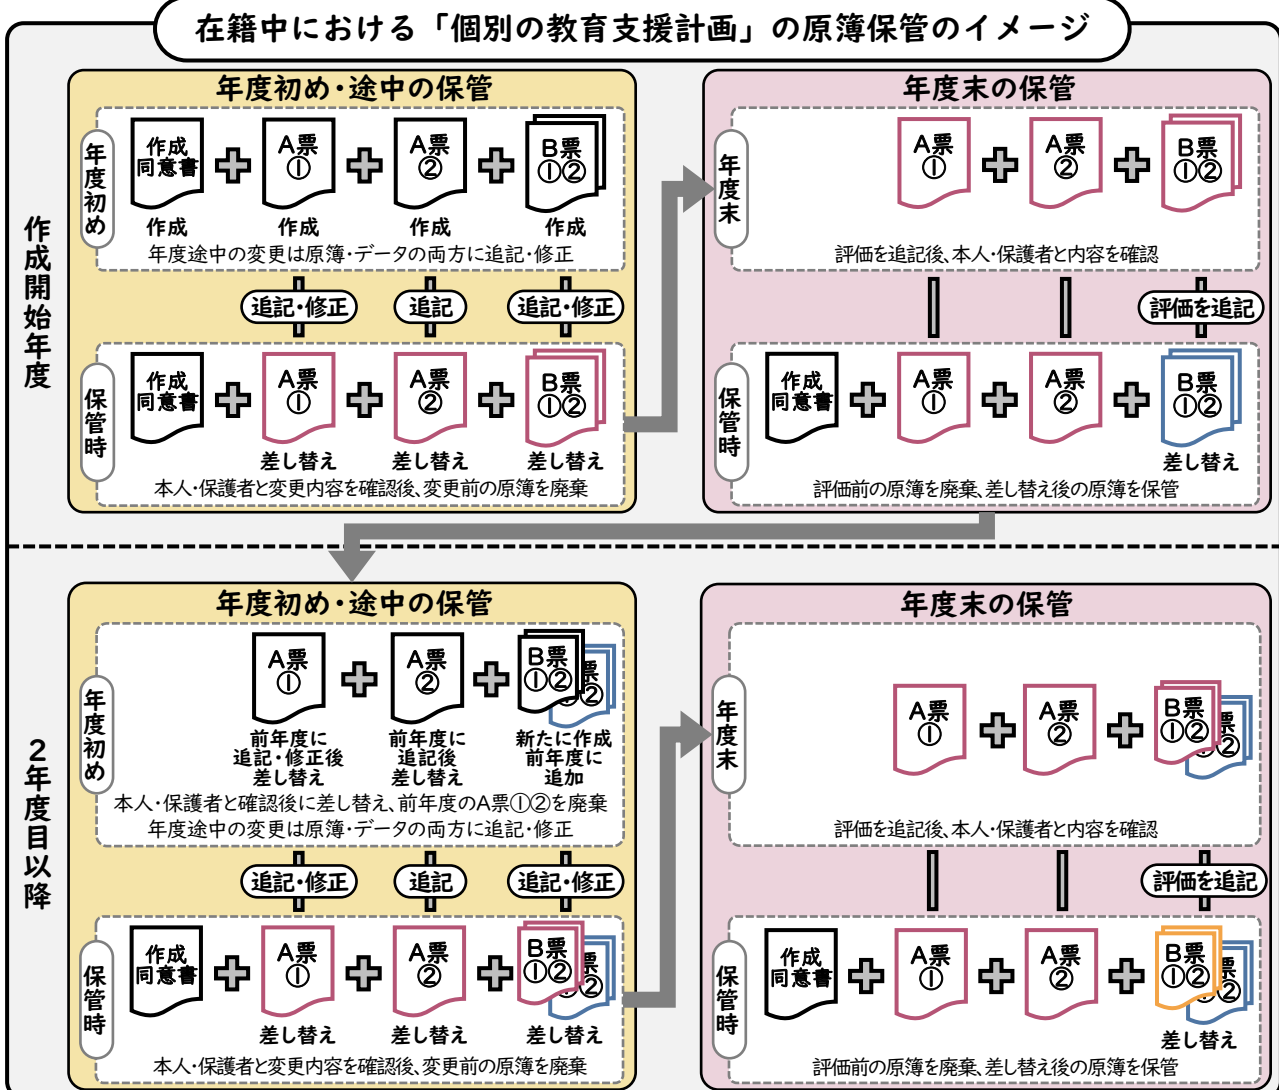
在籍中における「個別の教育支援計画」の原簿保管のイメージ

作成開始年度

年度初め・途中の保管

年度初め

作成同意書 作成
A票① 作成
A票② 作成
B票①② 作成

年度途中の変更は原簿・データの両方に追記・修正

追記・修正　追記　追記・修正

保管時

作成同意書
A票① 差し替え
A票② 差し替え
B票①② 差し替え

本人・保護者と変更内容を確認後、変更前の原簿を廃棄

年度末の保管

年度末

A票①
A票②
B票①②

評価を追記後、本人・保護者と内容を確認

評価を追記

保管時

作成同意書
A票①
A票②
B票①② 差し替え

評価前の原簿を廃棄、差し替え後の原簿を保管

2年度目以降

年度初め・途中の保管

年度初め

A票① 前年度に追記・修正後差し替え
A票② 前年度に追記後差し替え
B票①② 新たに作成前年度に追加

本人・保護者と確認後に差し替え、前年度のA票①②を廃棄
年度途中の変更は原簿・データの両方に追記・修正

追記・修正　追記　追記・修正

保管時

作成同意書
A票① 差し替え
A票② 差し替え
B票①② 差し替え

本人・保護者と変更内容を確認後、変更前の原簿を廃棄

年度末の保管

年度末

A票①
A票②
B票①②

評価を追記後、本人・保護者と内容を確認

評価を追記

保管時

作成同意書
A票①
A票②
B票①② 差し替え

評価前の原簿を廃棄、差し替え後の原簿を保管